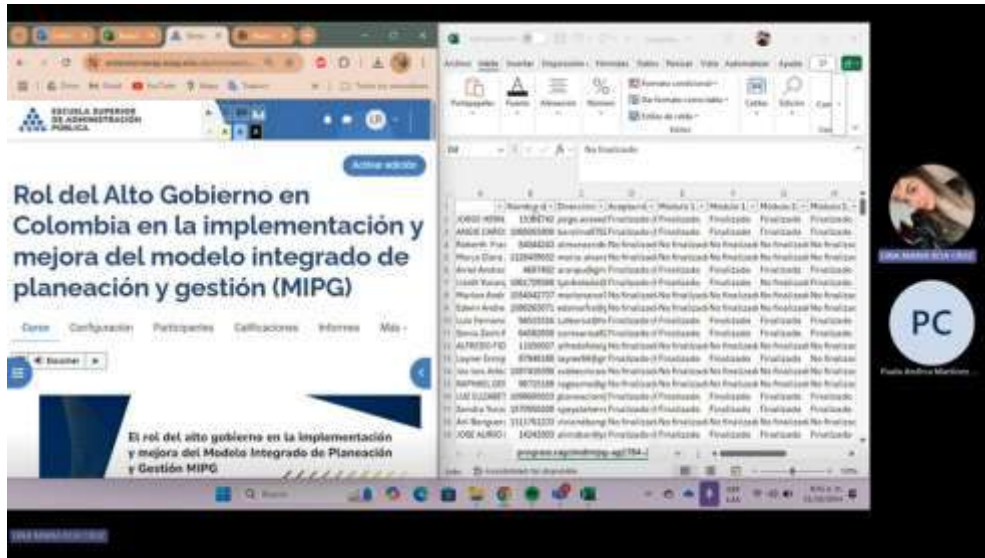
ESCUELA SUPERIOR DE ADMINISTRACIÓN PÚBLICA

Activar edición

Rol del Alto Gobierno en Colombia en la implementación y mejora del modelo integrado de planeación y gestión (MIPG)

Curso Configuración Participantes Calificaciones Informes Más

Escuchar

El rol del alto gobierno en la implementación y mejora del Modelo Integrado de Planeación y Gestión MIPG

Archivo Inicio Insertar Disposición Fórmulas Datos Revisar Vista Automatizar Ayuda

Portapapeles Fuente Alineación Número Formato condicional Dar formato como tabla Estilos de celda Estilos Celdas Edición

No finalizado

| | Número d | Dirección | Aceptar | Módulo 1 | Módulo 1 | Módulo 2 | Módulo 3 |
|---|---|---|---|---|---|---|---|
| JORGE HERN | 15394740 | jorge.avasqu | Finalizado | Finalizado | Finalizado | Finalizado | Finalizado |
| ANDIE DARIO | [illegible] | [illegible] | Finalizado | No finalizado | Finalizado | Finalizado | Finalizado |
| Rokenth Frac | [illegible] | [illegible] | No finalizado | No finalizado | Finalizado | Finalizado | No finalizado |
| Marco Daro | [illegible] | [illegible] | Finalizado | No finalizado | Finalizado | Finalizado | No finalizado |
| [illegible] | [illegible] | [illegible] | Finalizado | No finalizado | Finalizado | Finalizado | Finalizado |
| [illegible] | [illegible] | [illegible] | Finalizado | No finalizado | Finalizado | Finalizado | Finalizado |
| Marlon Andr | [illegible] | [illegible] | No finalizado | No finalizado | Finalizado | Finalizado | No finalizado |
| Edwin Andre | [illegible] | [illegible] | No finalizado | No finalizado | Finalizado | Finalizado | No finalizado |
| Luis Fernand | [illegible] | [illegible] | No finalizado | No finalizado | Finalizado | Finalizado | No finalizado |
| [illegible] | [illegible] | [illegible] | No finalizado | No finalizado | Finalizado | Finalizado | Finalizado |
| ALFREDO FID | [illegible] | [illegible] | Finalizado | No finalizado | Finalizado | Finalizado | Finalizado |
| Layner Enriq | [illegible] | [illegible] | Finalizado | No finalizado | Finalizado | Finalizado | Finalizado |
| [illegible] | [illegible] | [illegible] | Finalizado | No finalizado | Finalizado | Finalizado | Finalizado |
| RAPHAEL DEL | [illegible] | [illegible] | Finalizado | No finalizado | Finalizado | Finalizado | Finalizado |
| LUZ ELIZABET | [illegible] | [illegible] | Finalizado | No finalizado | Finalizado | Finalizado | No finalizado |
| Sandra Yane | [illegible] | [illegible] | Finalizado | No finalizado | Finalizado | Finalizado | No finalizado |
| Ari Bangues | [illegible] | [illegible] | Finalizado | No finalizado | Finalizado | Finalizado | No finalizado |
| JOSE ALIRIO | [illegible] | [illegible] | Finalizado | No finalizado | Finalizado | Finalizado | Finalizado |

PC

Paola Andrea Martínez

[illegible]